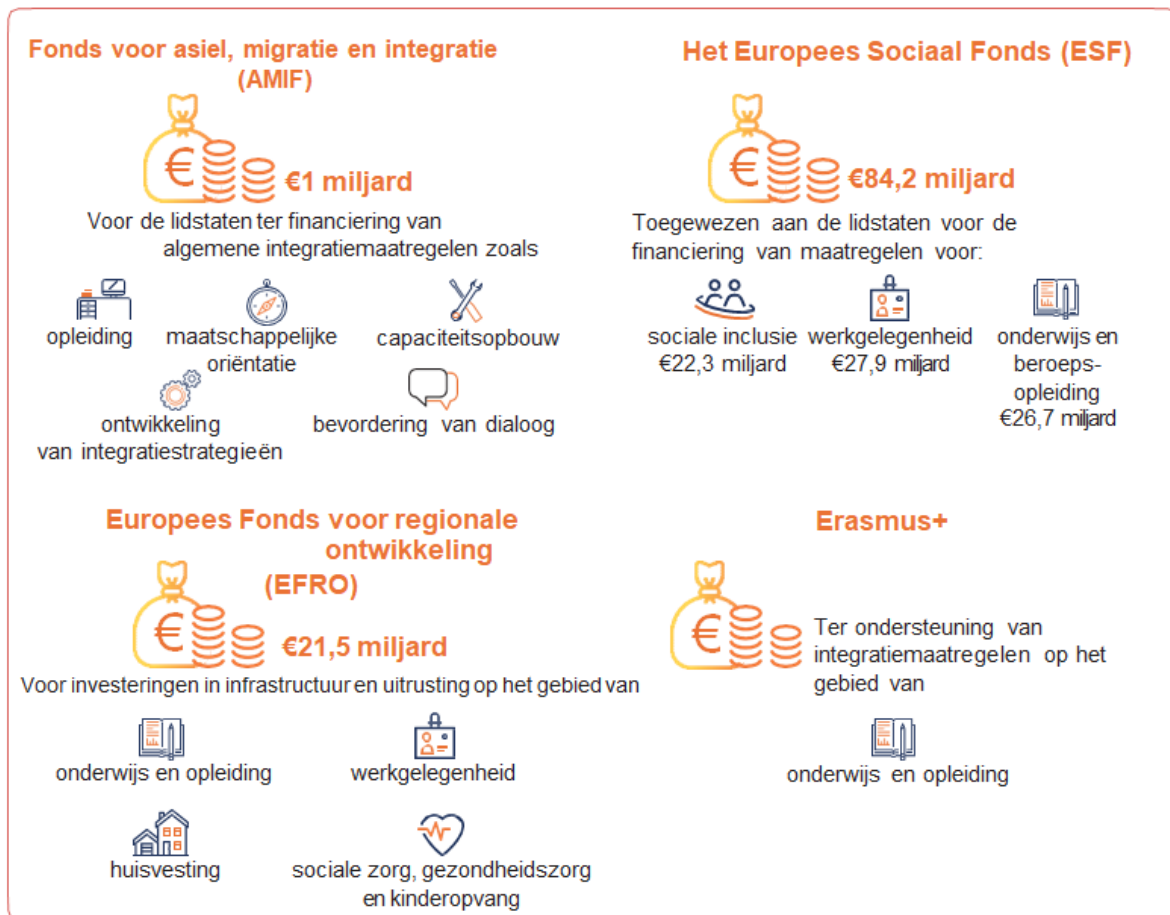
Fonds voor asiel, migratie en integratie (AMIF)

€1 miljard

Voor de lidstaten ter financiering van algemene integratiemaatregelen zoals

opleiding

maatschappelijke oriëntatie

capaciteitsopbouw

ontwikkeling van integratiestrategieën

bevordering van dialoog

Het Europees Sociaal Fonds (ESF)

€84,2 miljard

Toegewezen aan de lidstaten voor de financiering van maatregelen voor:

sociale inclusie €22,3 miljard

werkgelegenheid €27,9 miljard

onderwijs en beroepsopleiding €26,7 miljard

Europees Fonds voor regionale ontwikkeling (EFRO)

€21,5 miljard

Voor investeringen in infrastructuur en uitrusting op het gebied van

onderwijs en opleiding

werkgelegenheid

huisvesting

sociale zorg, gezondheidszorg en kinderopvang

Erasmus+

Ter ondersteuning van integratiemaatregelen op het gebied van

onderwijs en opleiding